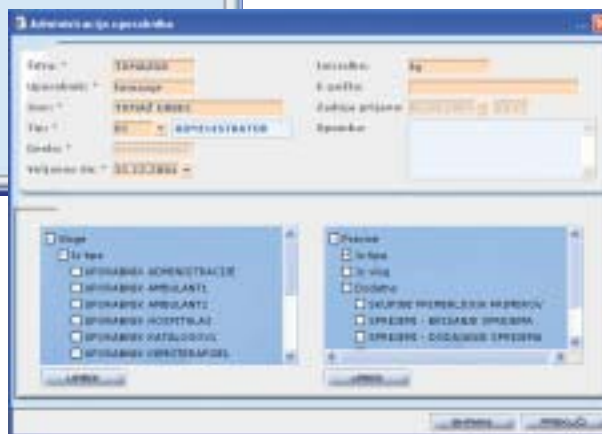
Administracija uporabnika

Šifra: * Tomaž
Uporabnik: * Tomaž
Ime: * TOMAŽ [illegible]
Tip: * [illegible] ADMINISTRATOR
Geslo: * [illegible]
Veljavno do: * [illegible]

Inicialke: Tg
E-pošta:
Zadnja prijava: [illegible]
Opomba:

Skupine
Je član
UPORABNIK ADMINISTRACIJE
UPORABNIK AMBULANTE
UPORABNIK AMBULANTE
UPORABNIK HOSPITALIZ
UPORABNIK KATALOGOV
UPORABNIK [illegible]

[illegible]

Pravice
Je član
Je vloga
Dodatno
SKUPNI PREMERLJIVI PRIPRAVKI
SPREJEM - BRISANJE SPREJEMA
SPREJEM - DODAJANJE SPREJEMA

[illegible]

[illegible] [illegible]